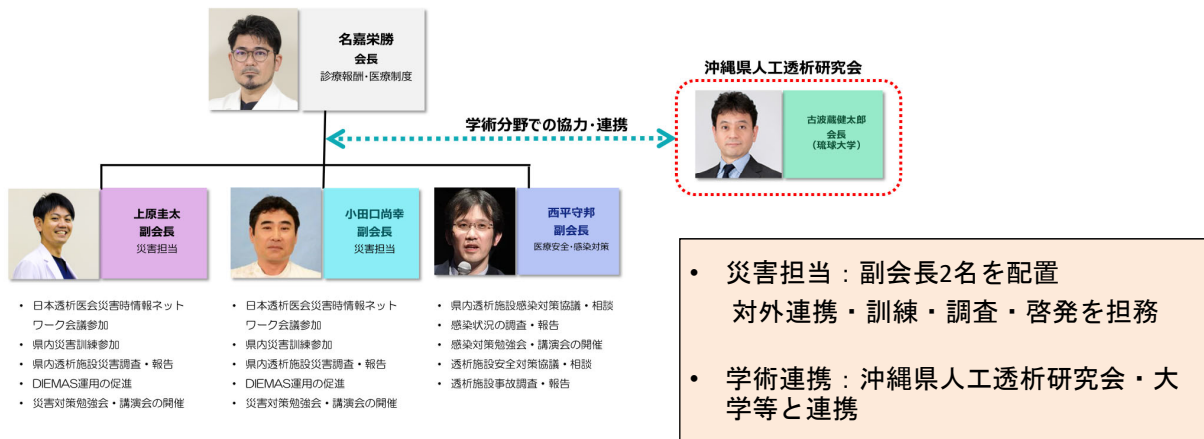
名嘉栄勝
会長
診療報酬・医療制度

沖縄県人工透析研究会

古波蔵健太郎
会長
（琉球大学）

学術分野での協力・連携

上原圭太
副会長
災害担当

小田口尚幸
副会長
災害担当

西平守邦
副会長
医療安全・感染対策

- 日本透析医会災害時情報ネットワーク会議参加
- 県内災害訓練参加
- 県内透析施設災害調査・報告
- DIEMAS運用の促進
- 災害対策勉強会・講演会の開催

- 日本透析医会災害時情報ネットワーク会議参加
- 県内災害訓練参加
- 県内透析施設災害調査・報告
- DIEMAS運用の促進
- 災害対策勉強会・講演会の開催

- 県内透析施設感染対策協議・相談
- 感染状況の調査・報告
- 感染対策勉強会・講演会の開催
- 透析施設安全対策協議・相談
- 透析施設事故調査・報告

- 災害担当：副会長2名を配置
対外連携・訓練・調査・啓発を担務

- 学術連携：沖縄県人工透析研究会・大学等と連携